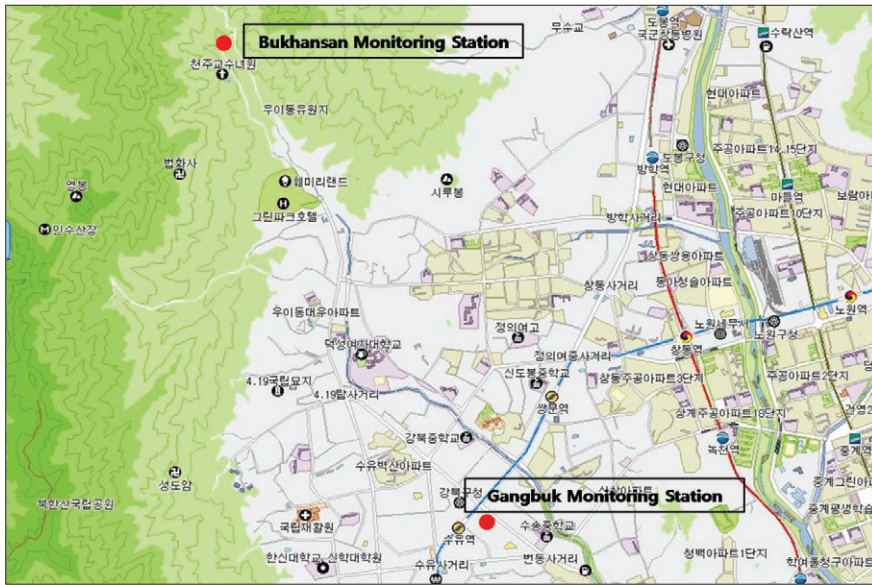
Bukhansan Monitoring Station
천주교수녀원
무수교
도봉역
국군창동병원
수락산역
우이동유원지
현대아파트
법화사
도봉구청
주공아파트14,15단지
영봉
해미리랜드
방학역
현대아파트
마들역
보람아
시루봉
인수산장
그린파크호텔
방학사거리
주공아파트10단지
창동상아파트
동아청솔아파트
창동사거리
노원역
우이동대우아파트
정의여고
노원세무
노원구청
덕성여자대학교
창동역
정의여중사거리
4.19국립묘지
신도봉중학교
창동주공아파트3단지
주공아파트2단지
4.19탑사거리
쌍문역
상계주공아파트18단지
강북중학교
녹천역
중계역
수유벽산아파트
성도암
강북구청
Gangbuk Monitoring Station
중계그린아파
북한산국립공원
국립재활원
수송중학교
중계중생학원
한신대학교 신학대학원
수유역
번동사거리
청백아파트1단지
학여울청구아파트
수유사거리